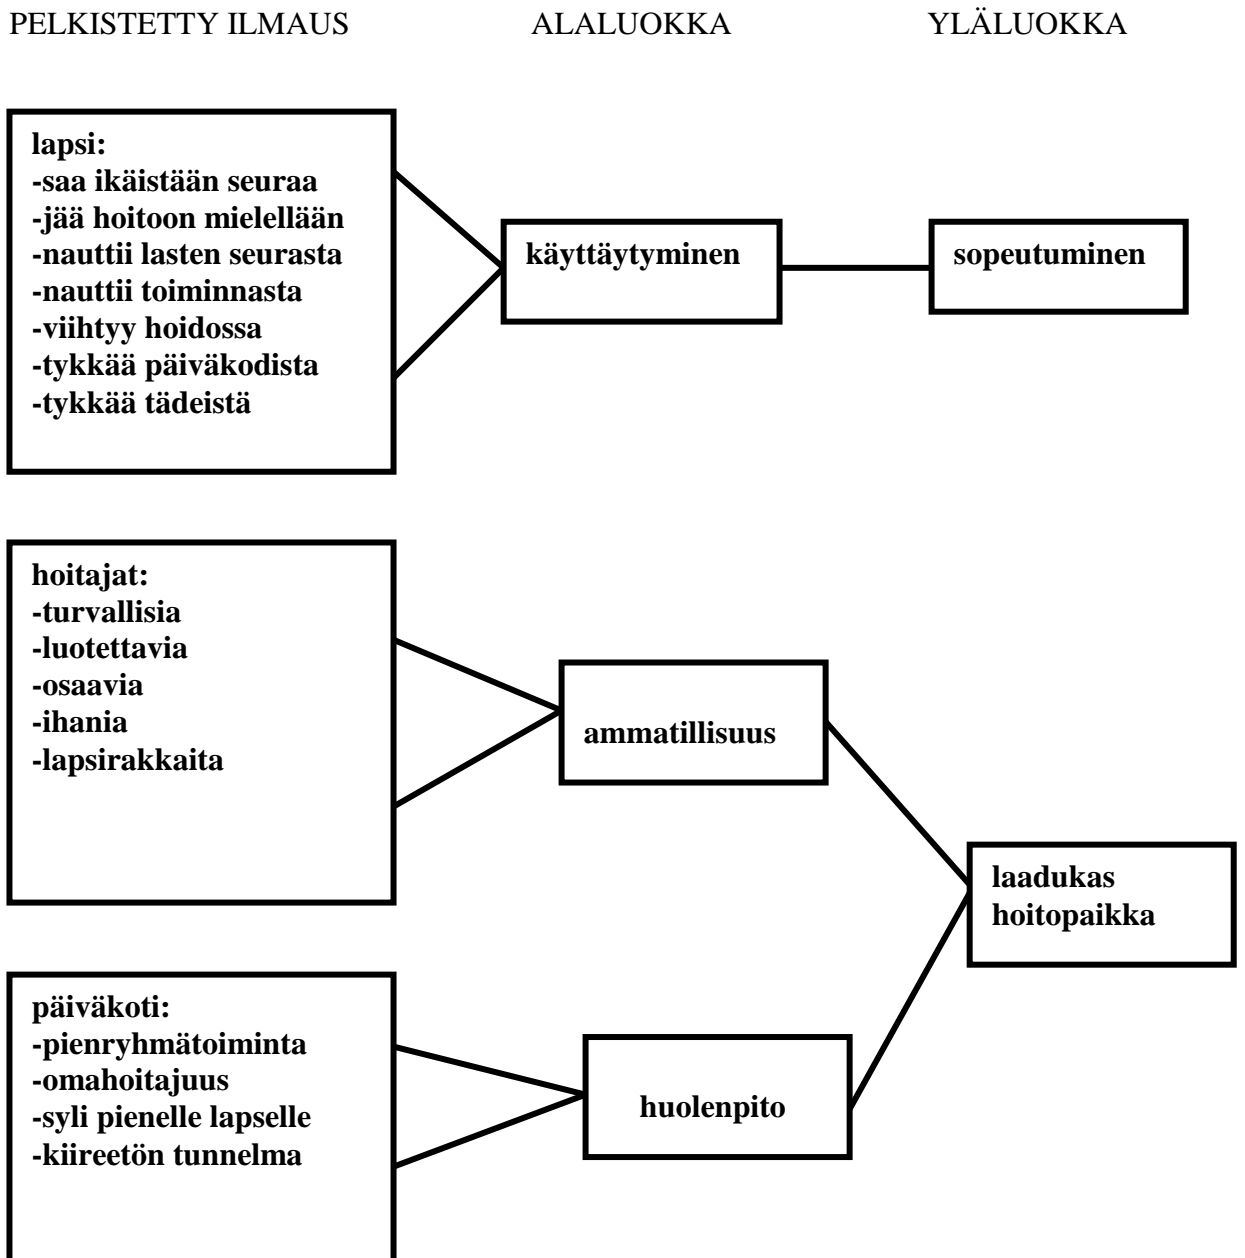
PELKISTETTY ILMAUS ALALUOKKA YLÄLUOKKA

lapsi:
-saa ikäistään seuraa
-jää hoitoon mielellään
-nauttii lasten seurasta
-nauttii toiminnasta
-viihtyy hoidossa
-tykkää päiväkodista
-tykkää tädeistä

käyttäytyminen

sopeutuminen

hoitajat:
-turvallisia
-luotettavia
-osaavia
-ihania
-lapsirakkaita

ammatillisuus

laadukas hoitopaikka

päiväkoti:
-pienryhmätoiminta
-omahoitajuus
-syli pienelle lapselle
-kiireetön tunnelma

huolenpito